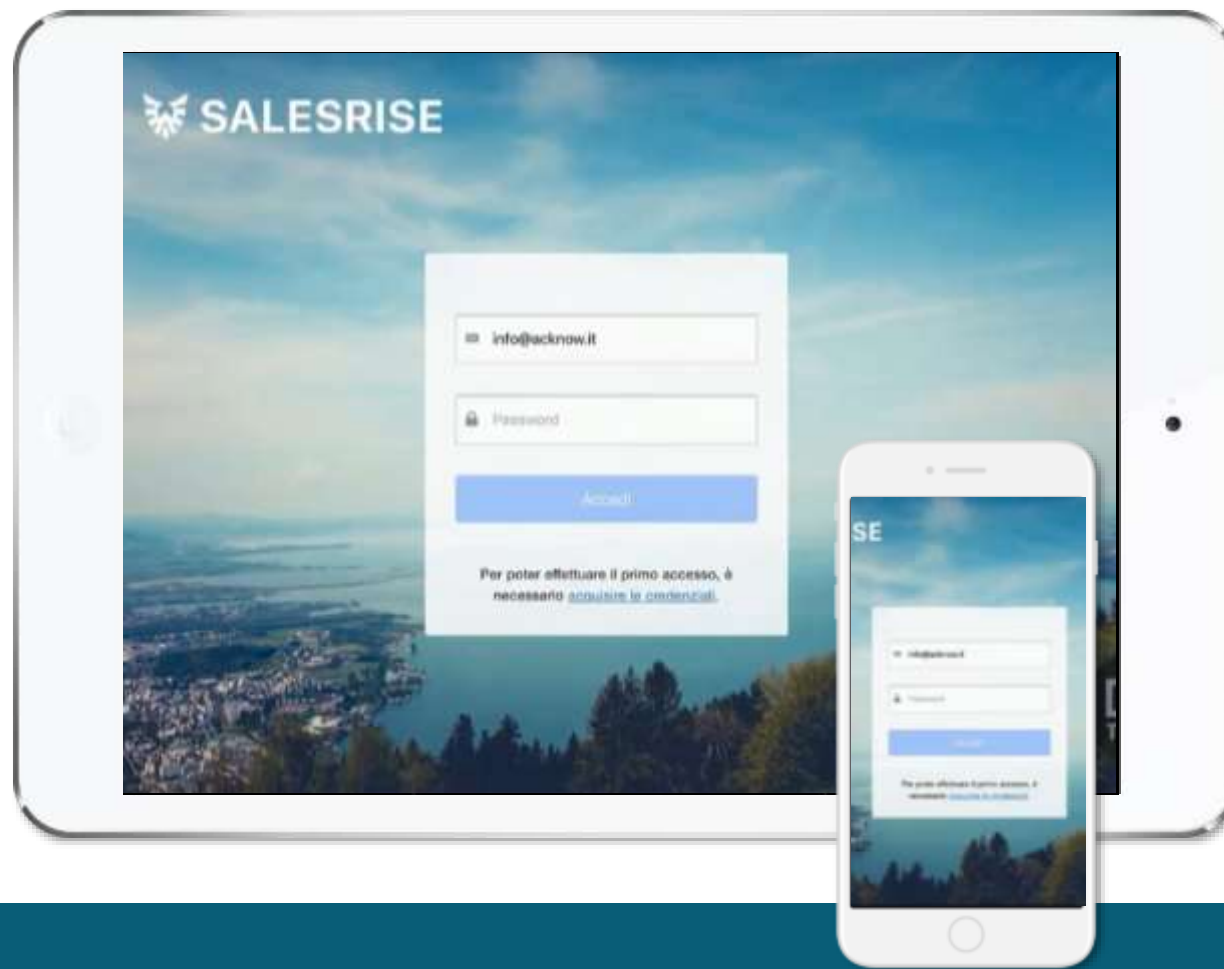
SALESRISE

info@acknow.it

Password

Accedi

Per poter effettuare il primo accesso, è necessario acquisire le credenziali.

SE

info@acknow.it

Password

Accedi

Per poter effettuare il primo accesso, è necessario acquisire le credenziali.